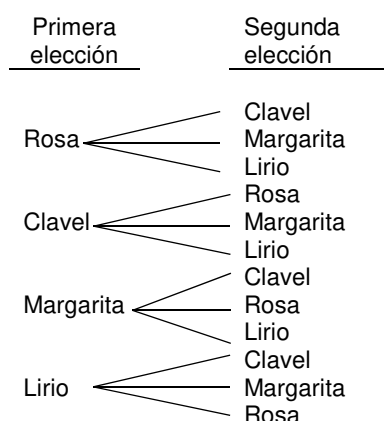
| Primera elección | Segunda elección |
|---|---|
| Rosa | Clavel |
| | Margarita |
| | Lirio |
| Clavel | Rosa |
| | Margarita |
| | Lirio |
| Margarita | Clavel |
| | Rosa |
| | Lirio |
| Lirio | Clavel |
| | Margarita |
| | Rosa |